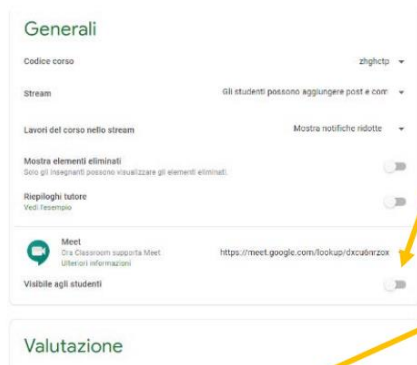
Generali

Codice corso
zhghctp

Stream
Gli studenti possono aggiungere post e com

Lavori del corso nello stream
Mostra notifiche ridotte

Mostra elementi eliminati
Solo gli insegnanti possono visualizzare gli elementi eliminati

Riepiloghi tutore
Vedi l'esempio

Meet
Ora Classroom supporta Meet
Ulteriori informazioni
https://meet.google.com/lookup/dxcu6nrzox

Visibile agli studenti

Valutazione